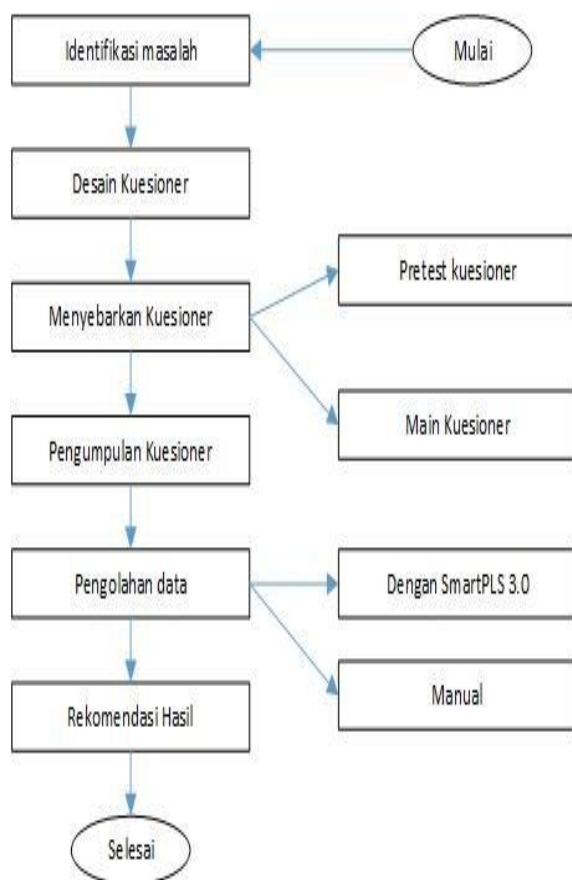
Identifikasi masalah

Mulai

Desain Kuesioner

Pretest kuesioner

Menyebarkan Kuesioner

Main Kuesioner

Pengumpulan Kuesioner

Pengolahan data

Dengan SmartPLS 3.0

Manual

Rekomendasi Hasil

Selesai